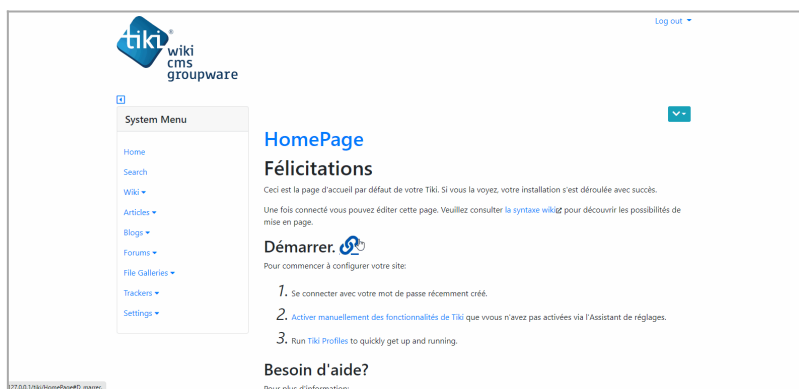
tiki® wiki cms groupware

Log out

System Menu

Home

Search

Wiki

Articles

Blogs

Forums

File Galleries

Trackers

Settings

HomePage

Félicitations

Ceci est la page d'accueil par défaut de votre Tiki. Si vous la voyez, votre installation s'est déroulée avec succès.

Une fois connecté vous pouvez éditer cette page. Veuillez consulter la syntaxe wiki pour découvrir les possibilités de mise en page.

Démarrer.

Pour commencer à configurer votre site:

1. Se connecter avec votre mot de passe récemment créé.

2. Activer manuellement des fonctionnalités de Tiki que vvous n'avez pas activées via l'Assistant de réglages.

3. Run Tiki Profiles to quickly get up and running.

Besoin d'aide?

Pour plus d'information:

127.0.0.1/tiki/HomePage#D_marrer_